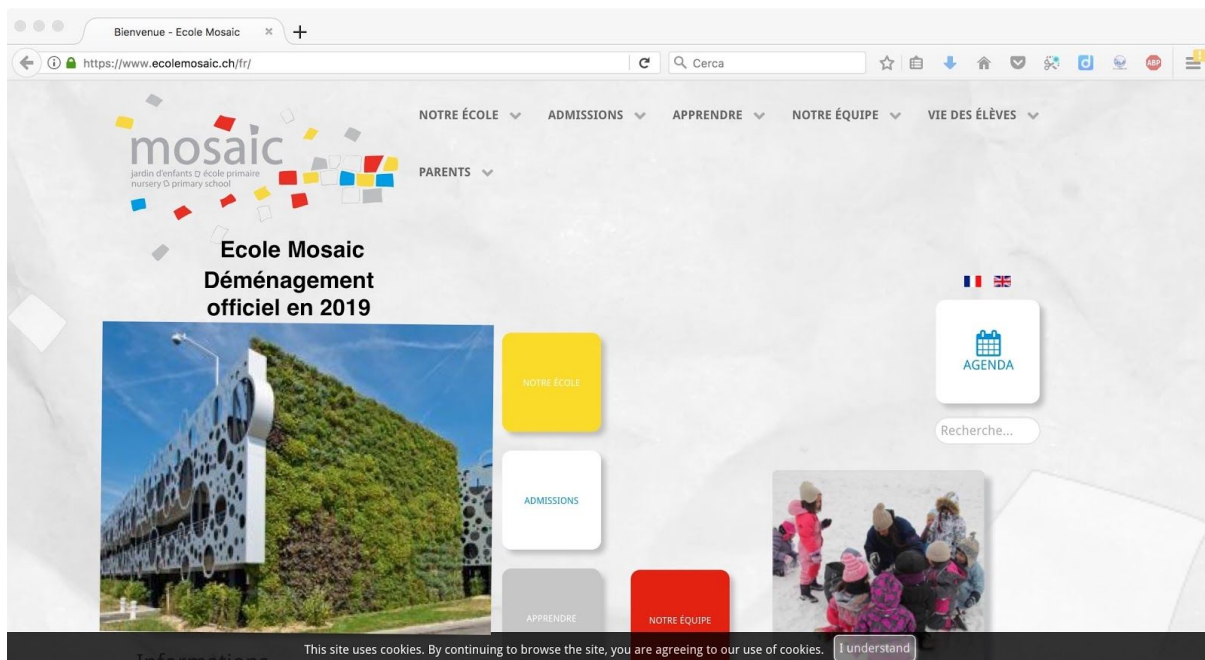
Bienvenue - Ecole Mosaic

https://www.ecolemosaic.ch/fr/

Cerca

ABP

mosaic
jardin d'enfants école primaire
nursery primary school

NOTRE ÉCOLE ADMISSIONS APPRENDRE NOTRE ÉQUIPE VIE DES ÉLÈVES

PARENTS

Ecole Mosaic
Déménagement officiel en 2019

NOTRE ÉCOLE

ADMISSIONS

APPRENDRE

NOTRE ÉQUIPE

AGENDA

Recherche...

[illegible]

This site uses cookies. By continuing to browse the site, you are agreeing to our use of cookies. I understand